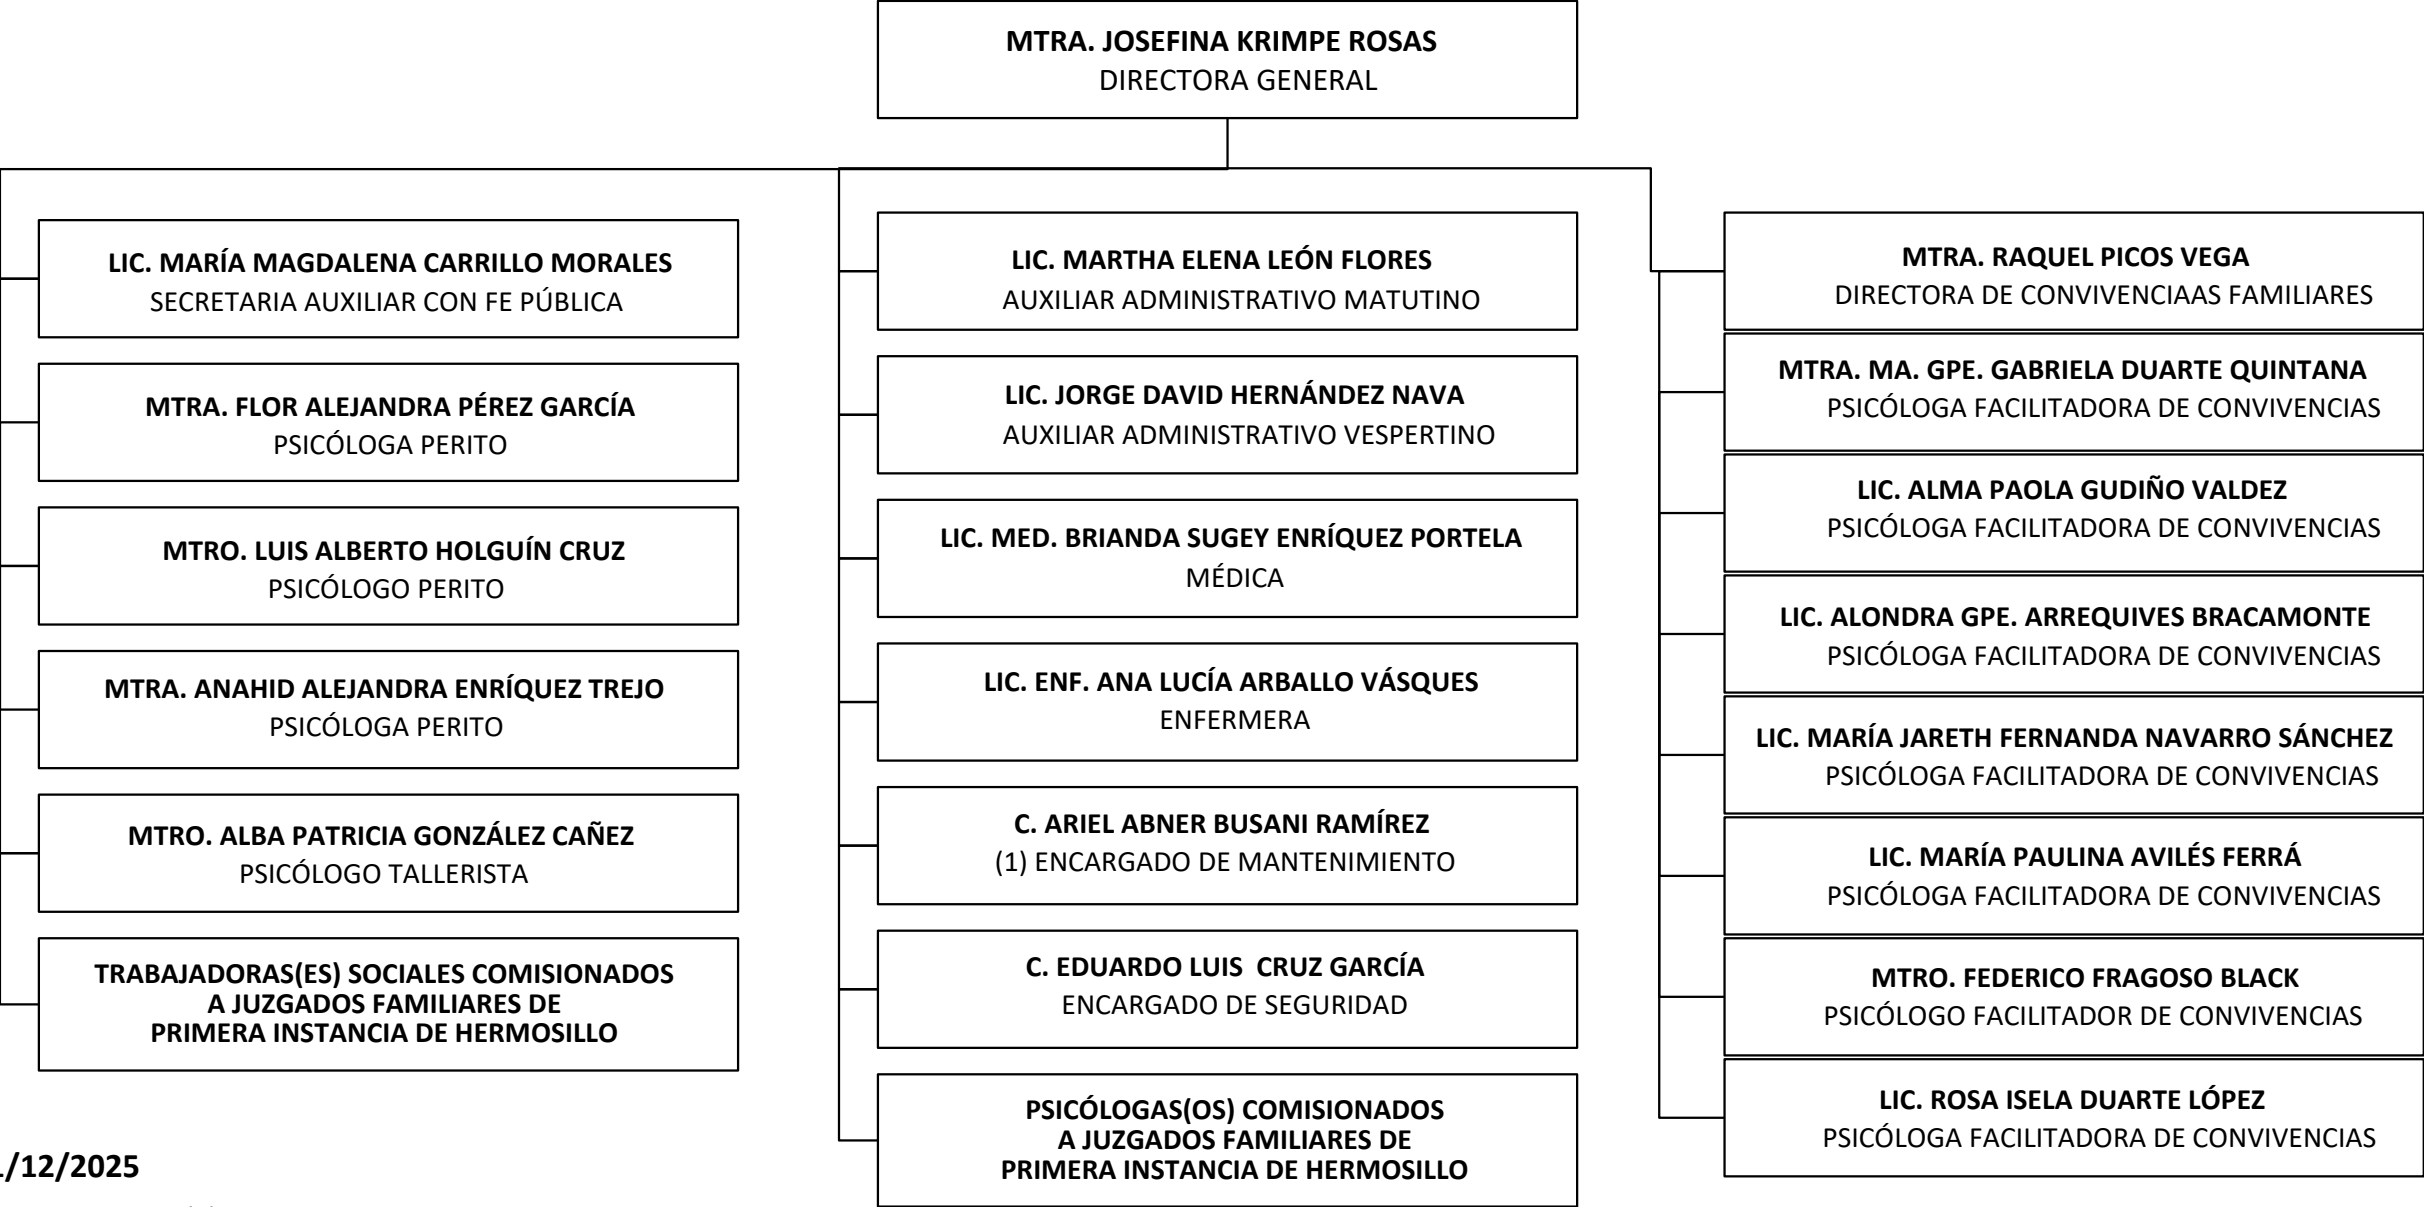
MTRA. JOSEFINA KRIMPE ROSAS
DIRECTORA GENERAL

LIC. MARÍA MAGDALENA CARRILLO MORALES
SECRETARIA AUXILIAR CON FE PÚBLICA

MTRA. FLOR ALEJANDRA PÉREZ GARCÍA
PSICÓLOGA PERITO

MTRO. LUIS ALBERTO HOLGUÍN CRUZ
PSICÓLOGO PERITO

MTRA. ANAHID ALEJANDRA ENRÍQUEZ TREJO
PSICÓLOGA PERITO

MTRO. ALBA PATRICIA GONZÁLEZ CAÑEZ
PSICÓLOGO TALLERISTA

TRABAJADORAS(ES) SOCIALES COMISIONADOS A JUZGADOS FAMILIARES DE PRIMERA INSTANCIA DE HERMOSILLO

LIC. MARTHA ELENA LEÓN FLORES
AUXILIAR ADMINISTRATIVO MATUTINO

LIC. JORGE DAVID HERNÁNDEZ NAVA
AUXILIAR ADMINISTRATIVO VESPERTINO

LIC. MED. BRIANDA SUGEY ENRÍQUEZ PORTELA
MÉDICA

LIC. ENF. ANA LUCÍA ARBALLO VÁSQUES
ENFERMERA

C. ARIEL ABNER BUSANI RAMÍREZ
(1) ENCARGADO DE MANTENIMIENTO

C. EDUARDO LUIS CRUZ GARCÍA
ENCARGADO DE SEGURIDAD

PSICÓLOGAS(OS) COMISIONADOS A JUZGADOS FAMILIARES DE PRIMERA INSTANCIA DE HERMOSILLO

MTRA. RAQUEL PICOS VEGA
DIRECTORA DE CONVIVENCIAAS FAMILIARES

MTRA. MA. GPE. GABRIELA DUARTE QUINTANA
PSICÓLOGA FACILITADORA DE CONVIVENCIAS

LIC. ALMA PAOLA GUDIÑO VALDEZ
PSICÓLOGA FACILITADORA DE CONVIVENCIAS

LIC. ALONDRA GPE. ARREQUIVES BRACAMONTE
PSICÓLOGA FACILITADORA DE CONVIVENCIAS

LIC. MARÍA JARETH FERNANDA NAVARRO SÁNCHEZ
PSICÓLOGA FACILITADORA DE CONVIVENCIAS

LIC. MARÍA PAULINA AVILÉS FERRÁ
PSICÓLOGA FACILITADORA DE CONVIVENCIAS

MTRO. FEDERICO FRAGOSO BLACK
PSICÓLOGO FACILITADOR DE CONVIVENCIAS

LIC. ROSA ISELA DUARTE LÓPEZ
PSICÓLOGA FACILITADORA DE CONVIVENCIAS

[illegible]/12/2025